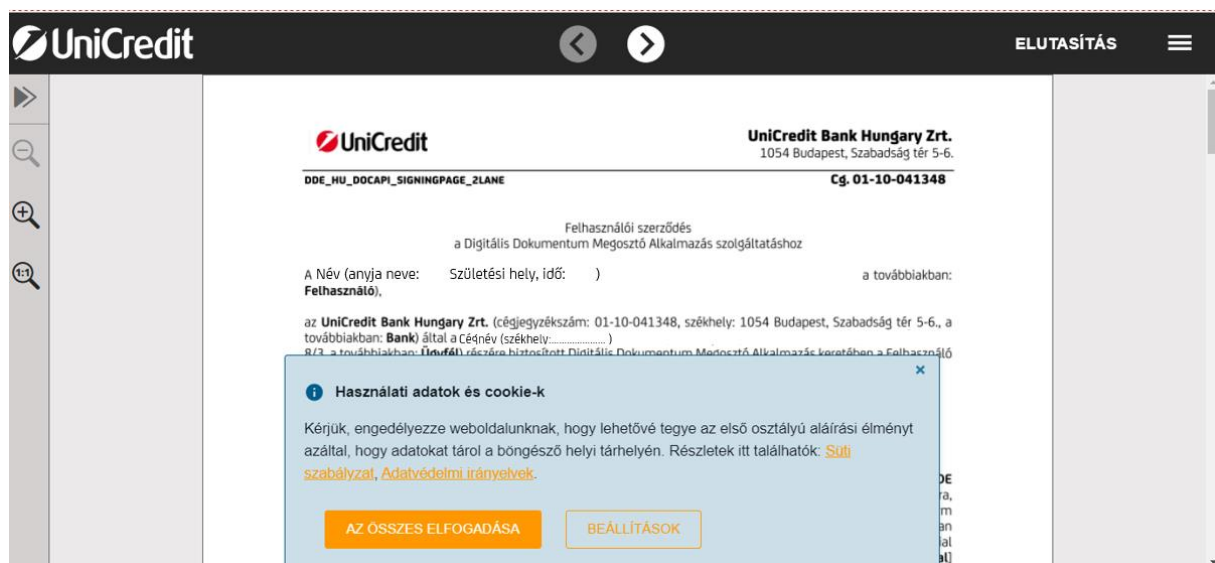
UniCredit

ELUTASÍTÁS

1:1

UniCredit

UniCredit Bank Hungary Zrt.
1054 Budapest, Szabadság tér 5-6.

DDE_HU_DOCAPI_SIGNINGPAGE_2LANE

Cg. 01-10-041348

Felhasználói szerződés
a Digitális Dokumentum Megosztó Alkalmazás szolgáltatáshoz

A Név (anyja neve: Születési hely, idő: ) a továbbiakban: **Felhasználó**),

az **UniCredit Bank Hungary Zrt.** (cégjegyzékszám: 01-10-041348, székhely: 1054 Budapest, Szabadság tér 5-6., a továbbiakban: **Bank**) által a Cégnév (székhely:...................... )
8/3. a továbbiakban: **Ügyfél**) részére biztosított Digitális Dokumentum Megosztó Alkalmazás keretében a Felhasználó

Használati adatok és cookie-k

Kérjük, engedélyezze weboldalunknak, hogy lehetővé tegye az első osztályú aláírási élményt azáltal, hogy adatokat tárol a böngésző helyi tárhelyén. Részletek itt találhatók: Süti szabályzat, Adatvédelmi irányelvek.

AZ ÖSSZES ELFOGADÁSA

BEÁLLÍTÁSOK

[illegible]